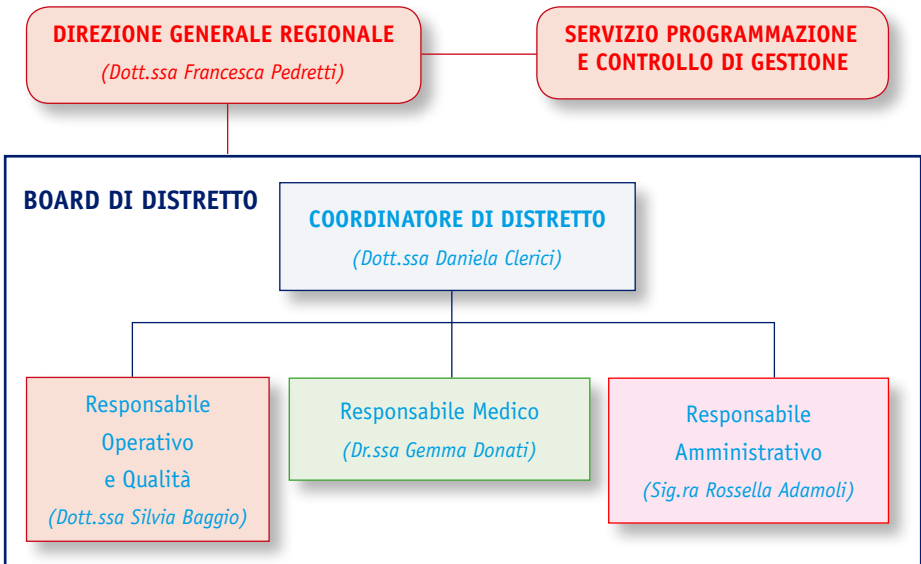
DIREZIONE GENERALE REGIONALE
(Dott.ssa Francesca Pedretti)

SERVIZIO PROGRAMMAZIONE E CONTROLLO DI GESTIONE

BOARD DI DISTRETTO

COORDINATORE DI DISTRETTO
(Dott.ssa Daniela Clerici)

Responsabile Operativo e Qualità
(Dott.ssa Silvia Baggio)

Responsabile Medico
(Dr.ssa Gemma Donati)

Responsabile Amministrativo
(Sig.ra Rossella Adamoli)